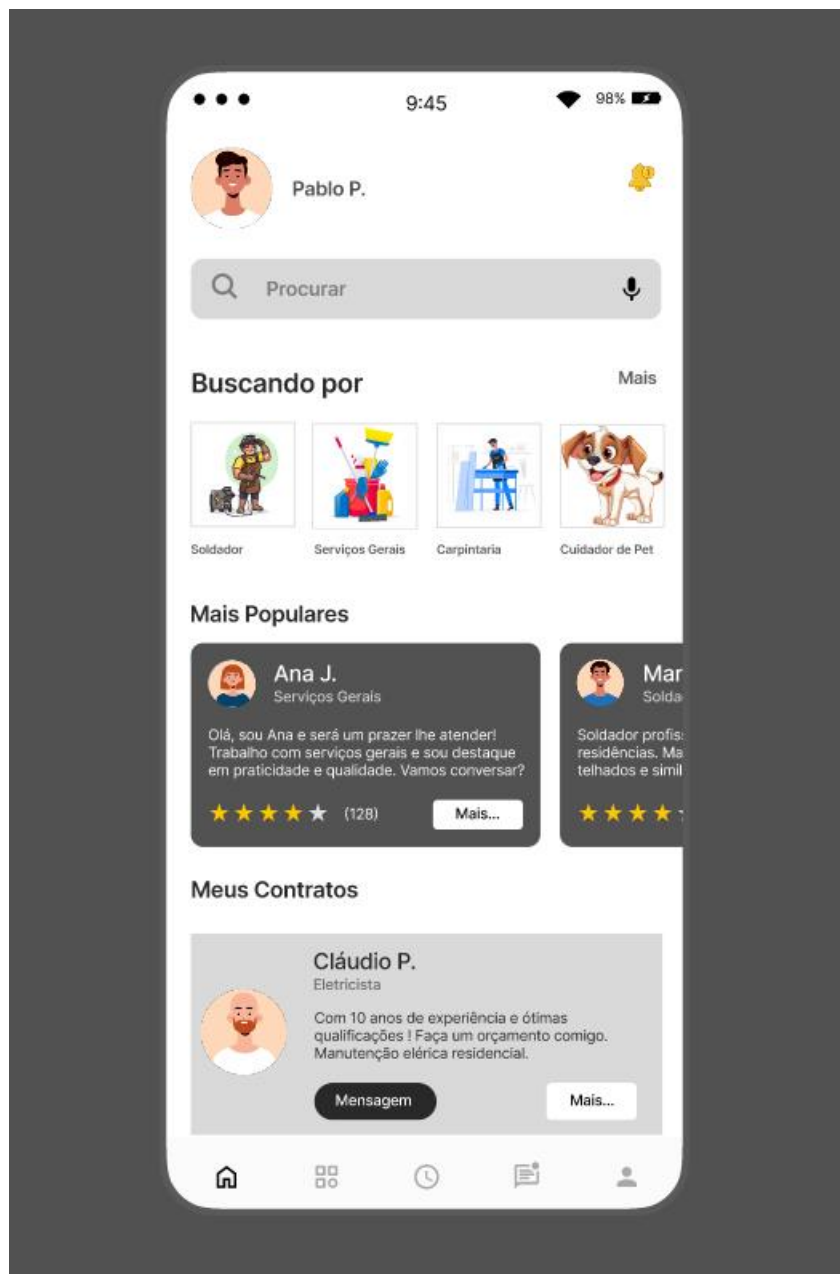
9:45

98%

Pablo P.

Procurar

Buscando por

Mais

Soldador

Serviços Gerais

Carpintaria

Cuidador de Pet

Mais Populares

Ana J.

Serviços Gerais

Olá, sou Ana e será um prazer lhe atender! Trabalho com serviços gerais e sou destaque em praticidade e qualidade. Vamos conversar?

(128)

Mais...

Mar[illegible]

Solda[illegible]

Soldador profis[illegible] residências. Ma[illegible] telhados e simil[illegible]

Meus Contratos

Cláudio P.

Eletricista

Com 10 anos de experiência e ótimas qualificações ! Faça um orçamento comigo. Manutenção elérica residencial.

Mensagem

Mais...